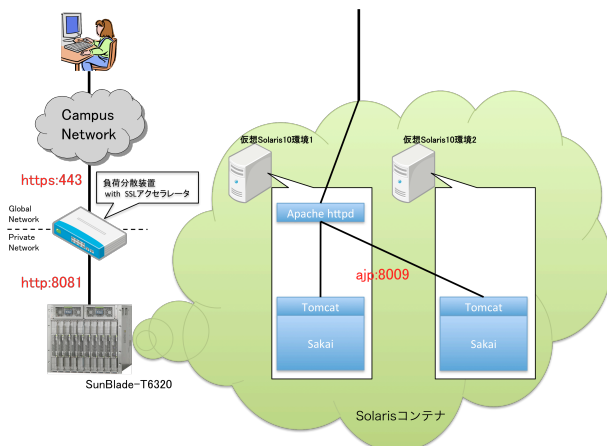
Campus Network

https:443

負荷分散装置 with SSLアクセラレータ

Global Network

Private Network

http:8081

SunBlade-T6320

仮想Solaris10環境1

仮想Solaris10環境2

Apache httpd

ajp:8009

Tomcat

Sakai

Tomcat

Sakai

Solarisコンテナ